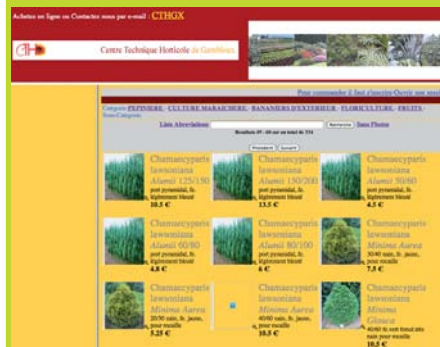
Achetez en ligne ou Contactez nous par e-mail : CTHGX

CTHG Centre Technique Horticole de Gembloux

Pour commander il faut s'inscrire-Ouvrir une session

Catégorie PEPINIERE · CULTURE MARAICHERE · BANANIERS D'EXTERIEUR · FLORICULTURE · FRUITS · Sous-Catégorie

Liste Abréviations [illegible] Recherche Sans Photos

Résultats 37 - 48 sur un total de 334

Précédent Suivant

Chamaecyparis lawsoniana Alumii 125/150 port pyramidal, fe. légèrement bleuté 10.5 €

Chamaecyparis lawsoniana Alumii 150/200 port pyramidal, fe. légèrement bleuté 13.5 €

Chamaecyparis lawsoniana Alumii 30/60 port pyramidal, fe. légèrement bleuté 4.5 €

Chamaecyparis lawsoniana Alumii 60/80 port pyramidal, fe. légèrement bleuté 4.8 €

Chamaecyparis lawsoniana Alumii 80/100 port pyramidal, fe. légèrement bleuté 6 €

Chamaecyparis lawsoniana Minima Aurea 30/40 nain, fe. jaune, pour rocaille 7.5 €

Chamaecyparis lawsoniana Minima Aurea 20/30 nain, fe. jaune, pour rocaille 5.25 €

Chamaecyparis lawsoniana Minima Aurea 40/60 nain, fe. jaune, pour rocaille 10.5 €

Chamaecyparis lawsoniana Minima Glauca 40/60 fe vert foncé très nain pour rocaille 10.5 €